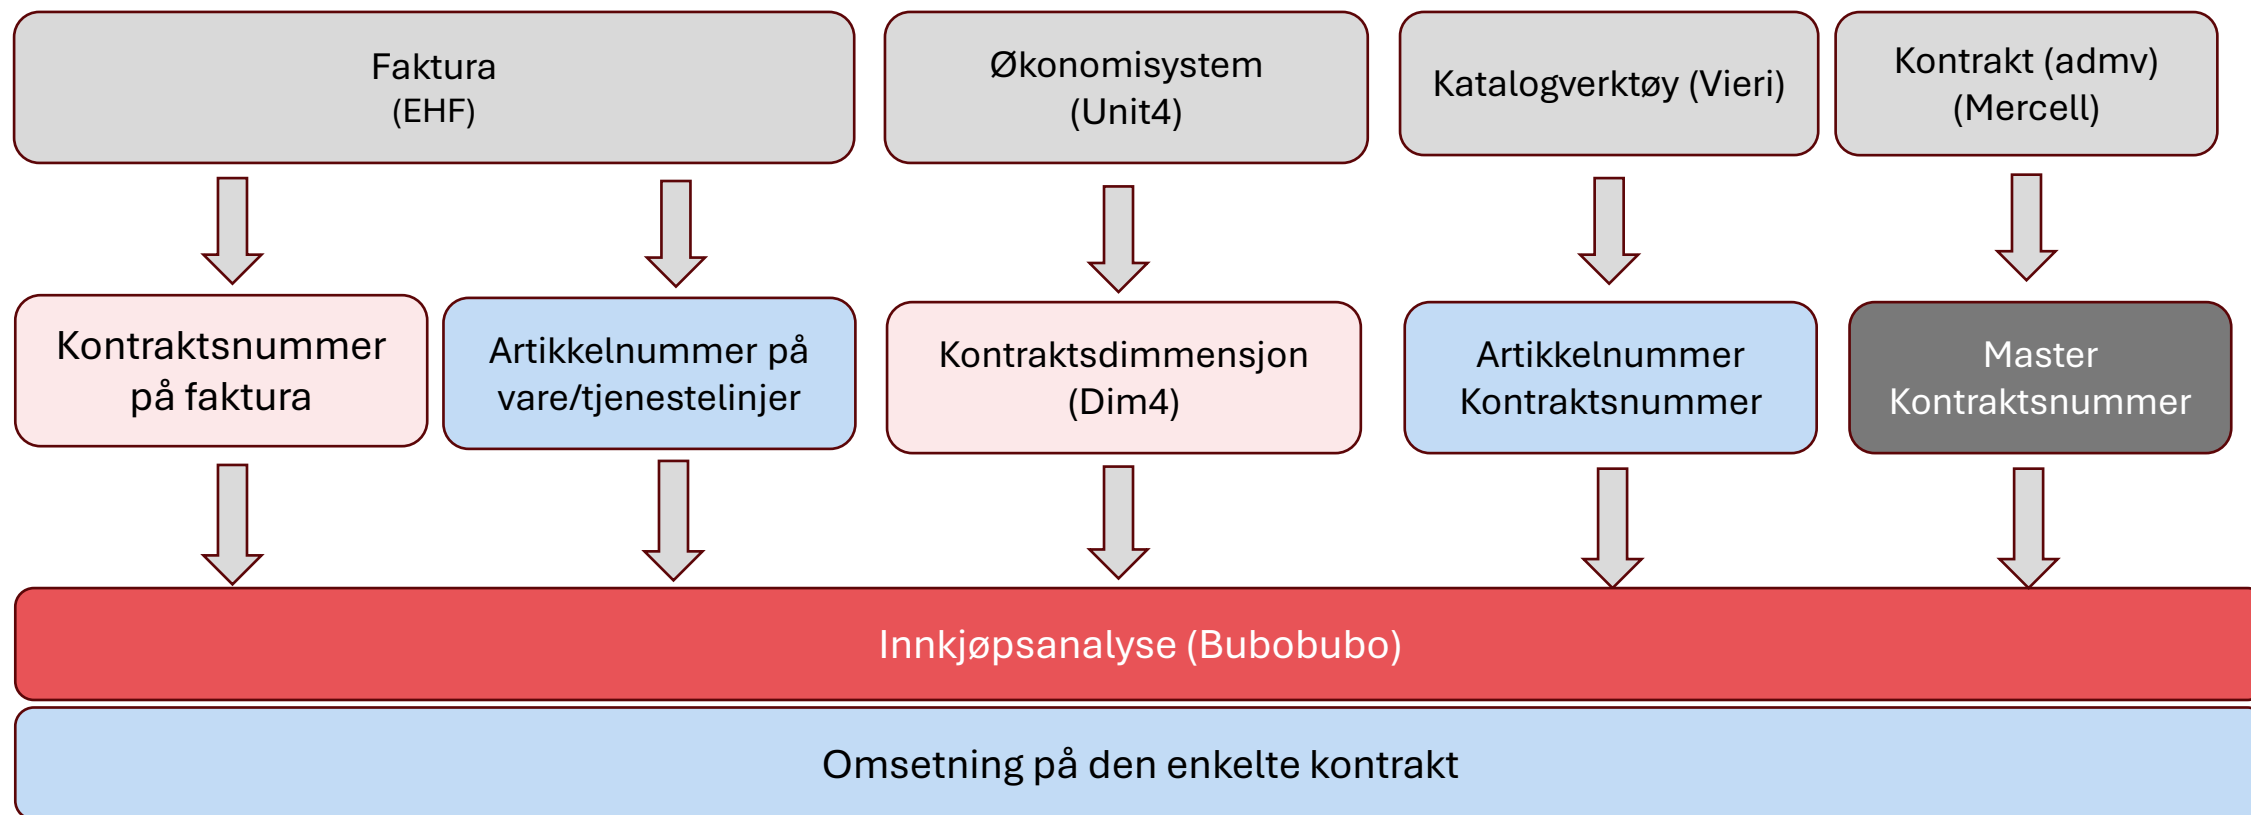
Faktura
(EHF)

Økonomisystem
(Unit4)

Katalogverktøy (Vieri)

Kontrakt (admv)
(Mercell)

Kontraktsnummer på faktura

Artikkelnummer på vare/tjenestelinjer

Kontraktsdimmensjon
(Dim4)

Artikkelnummer
Kontraktsnummer

Master
Kontraktsnummer

Innkjøpsanalyse (Bubobubo)

Omsetning på den enkelte kontrakt